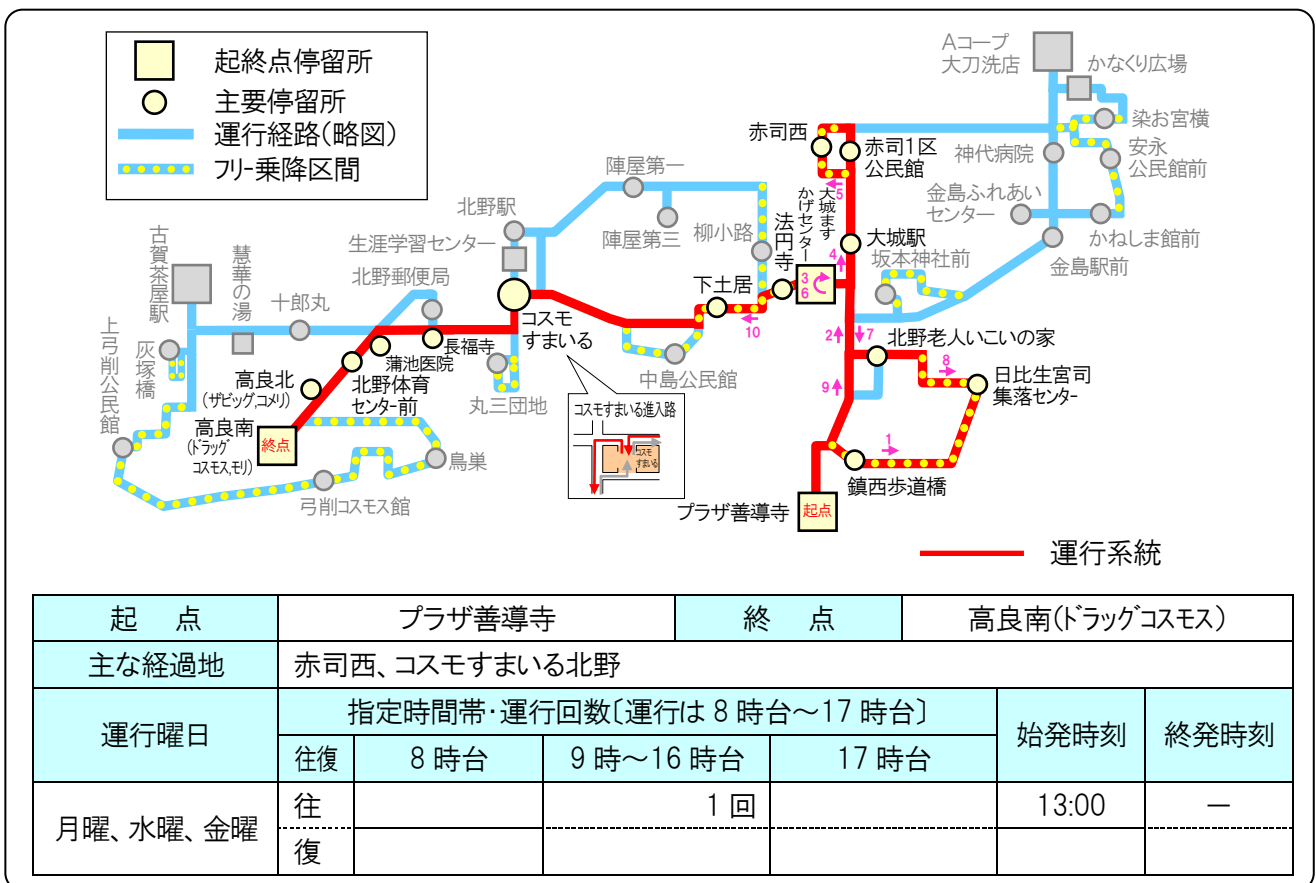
起終点停留所
主要停留所
運行経路(略図)
フリー乗降区間

Aコープ大刀洗店
かなくり広場
染お宮横
赤司西
赤司1区公民館
神代病院
安永公民館前
金島ふれあいセンター
かねしま館前
陣屋第一
北野駅
陣屋第三
柳小路
大城ますかげセンター
大城駅
金島駅前
坂本神社前
生涯学習センター
古賀茶屋駅
慧華の湯
北野郵便局
十郎丸
法円寺
下土居
コスモすまいる
上弓削公民館
灰塚橋
蒲池医院
長福寺
北野老人いこいの家
高良北(ザビッグ,コメリ)
北野体育センター前
丸三団地
中島公民館
日比生宮司集落センター
高良南(ドラッグコスモス,モリ)
終点
鳥巣
コスモすまいる進入路
コスモすまいる
弓削コスモス館
鎮西歩道橋
プラザ善導寺
起点
5
4
3
6
10
2
7
8
9
1
運行系統

| 起　点 | プラザ善導寺 | | | 終　点 | 高良南(ドラッグコスモス) | |
|---|---|---|---|---|---|---|
| 主な経過地 | 赤司西、コスモすまいる北野 | | | | | |
| 運行曜日 | 指定時間帯・運行回数〔運行は 8 時台～17 時台〕 | | | | 始発時刻 | 終発時刻 |
| | 往復 | 8 時台 | 9 時～16 時台 | 17 時台 | | |
| 月曜、水曜、金曜 | 往 | | 1 回 | | 13:00 | ― |
| | 復 | | | | | |